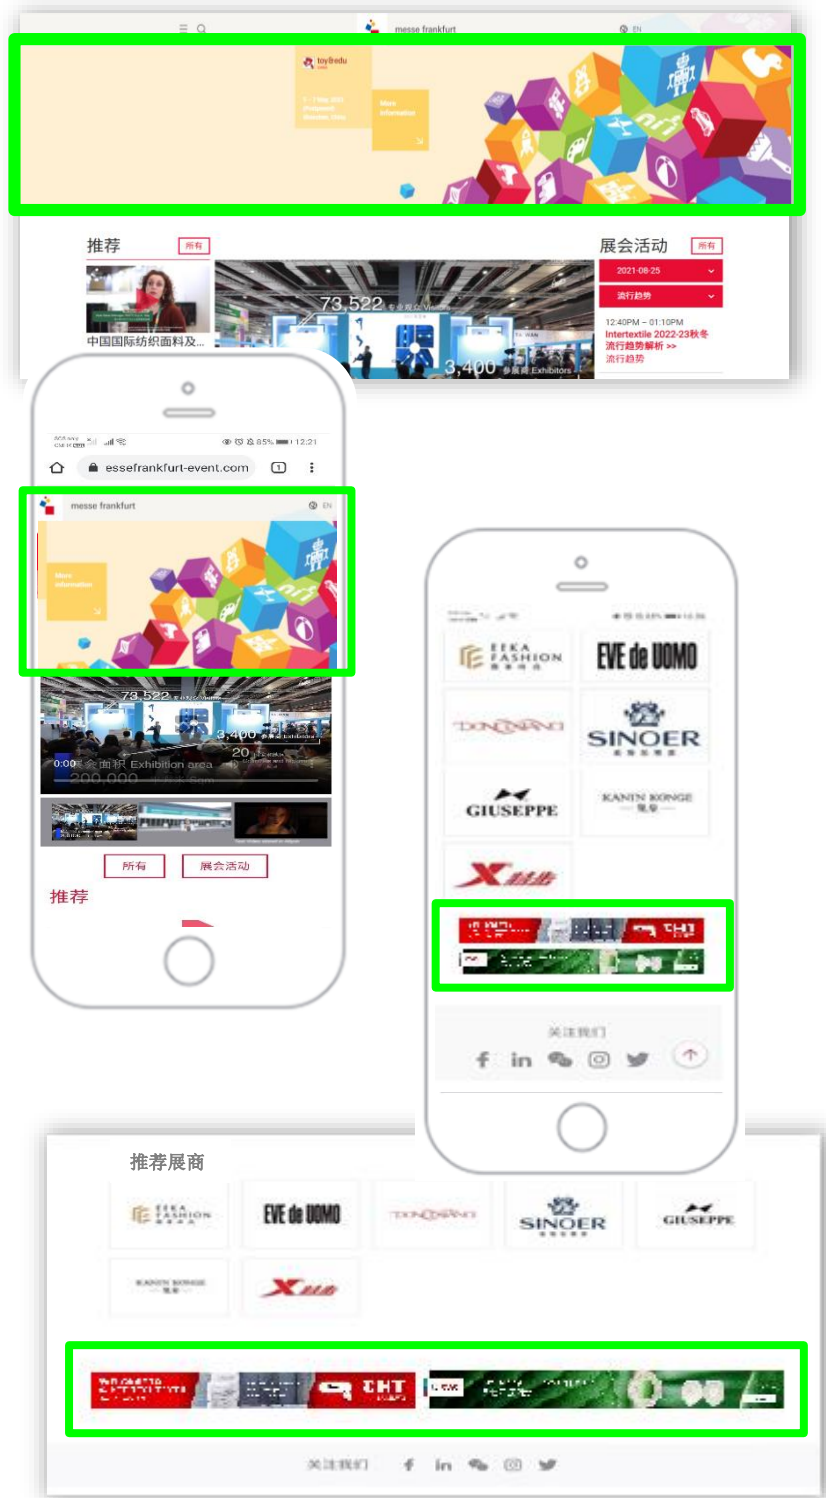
messe frankfurt

EN

toy&edu

More information

推荐

所有

展会活动

所有

2021-08-25

流行趋势

12:40PM – 01:10PM

Intertextile 2022-23秋冬流行趋势解析 >>

流行趋势

中国国际纺织面料及...

73,522

3,400 参展商 Exhibitors

12:21

essefrankfurt-event.com

messe frankfurt

EN

More information

73,522

3,400

20

0:00

Exhibition area

200,000

所有

展会活动

推荐

EEKA FASHION

EVE de UOMO

SINOER

GIUSEPPE

KANTN KONGE

CHT

关注我们

推荐展商

EEKA FASHION

EVE de UOMO

SINOER

GIUSEPPE

KANTN KONGE

CHT

关注我们